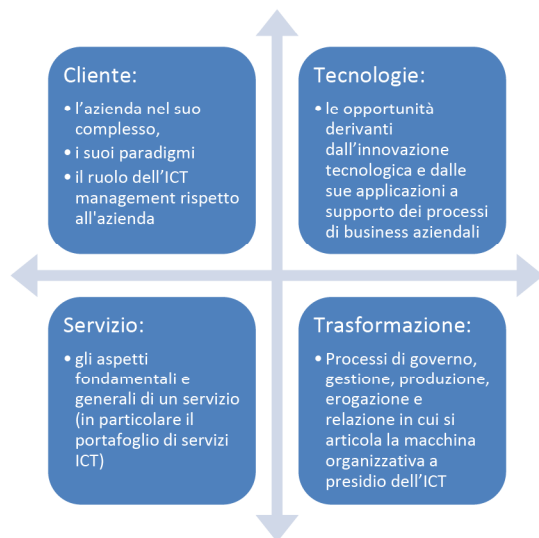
Cliente:

- l'azienda nel suo complesso,
- i suoi paradigmi
- il ruolo dell'ICT management rispetto all'azienda

Tecnologie:

- le opportunità derivanti dall'innovazione tecnologica e dalle sue applicazioni a supporto dei processi di business aziendali

Servizio:

- gli aspetti fondamentali e generali di un servizio (in particolare il portafoglio di servizi ICT)

Trasformazione:

- Processi di governo, gestione, produzione, erogazione e relazione in cui si articola la macchina organizzativa a presidio dell'ICT